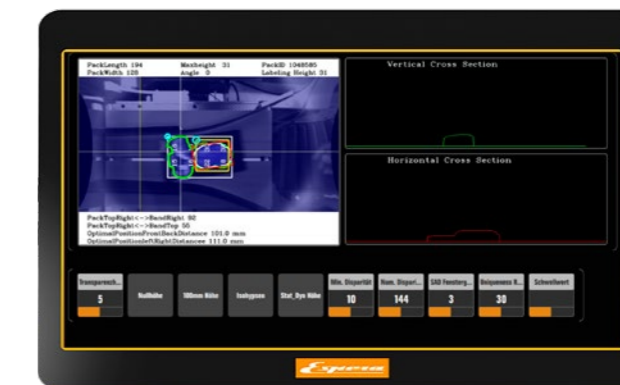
PackLength 194
PackWidth 128
Maxheight 31
Angle 0
PackID 1048585
Labeling Height 31

Vertical Cross Section

Horizontal Cross Section

PackTopRight<-->BandRight 92
PackTopRight<-->BandTop 56
OptimalPositionFrontBackDistance 101.0 mm
OptimalPositionLeftRightDistance 111.0 mm

Transparench...
5
Nullhöhe
100mm Höhe
Isohypsen
Stat_Dyn Höhe
Min. Disparität
10
Nom. Dispari...
144
SAD Fenstergr...
3
Uniqueness R...
30
Schwellwert

Espera